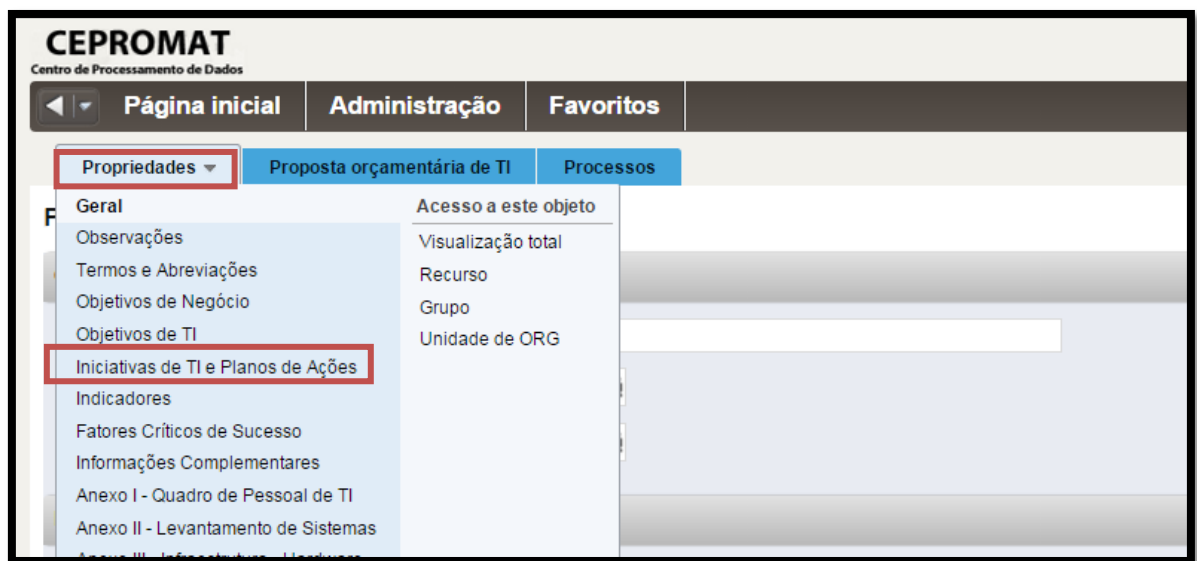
CEPROMAT
Centro de Processamento de Dados

Página inicial | Administração | Favoritos

Propriedades | Proposta orçamentária de TI | Processos

F

Geral
Observações
Termos e Abreviações
Objetivos de Negócio
Objetivos de TI
Iniciativas de TI e Planos de Ações
Indicadores
Fatores Críticos de Sucesso
Informações Complementares
Anexo I - Quadro de Pessoal de TI
Anexo II - Levantamento de Sistemas
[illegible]

Acesso a este objeto
Visualização total
Recurso
Grupo
Unidade de ORG